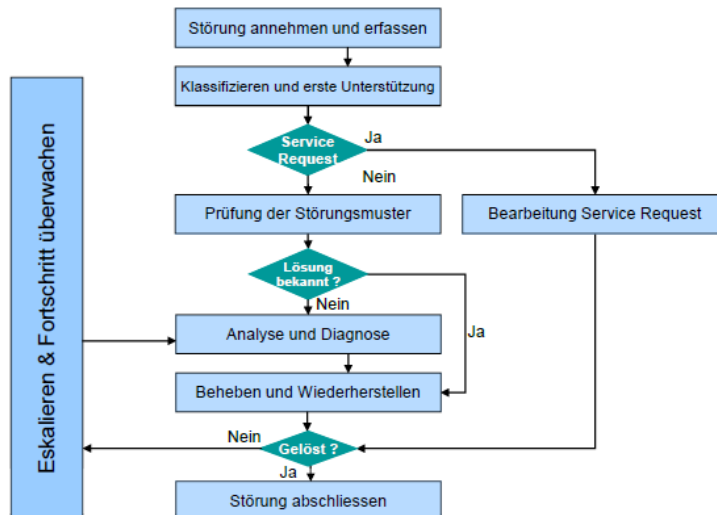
Eskalieren & Fortschritt überwachen

Störung annehmen und erfassen

Klassifizieren und erste Unterstützung

Service Request

Ja

Nein

Prüfung der Störungsmuster

Bearbeitung Service Request

Lösung bekannt ?

Nein

Ja

Analyse und Diagnose

Beheben und Wiederherstellen

Nein

Gelöst ?

Ja

Störung abschliessen